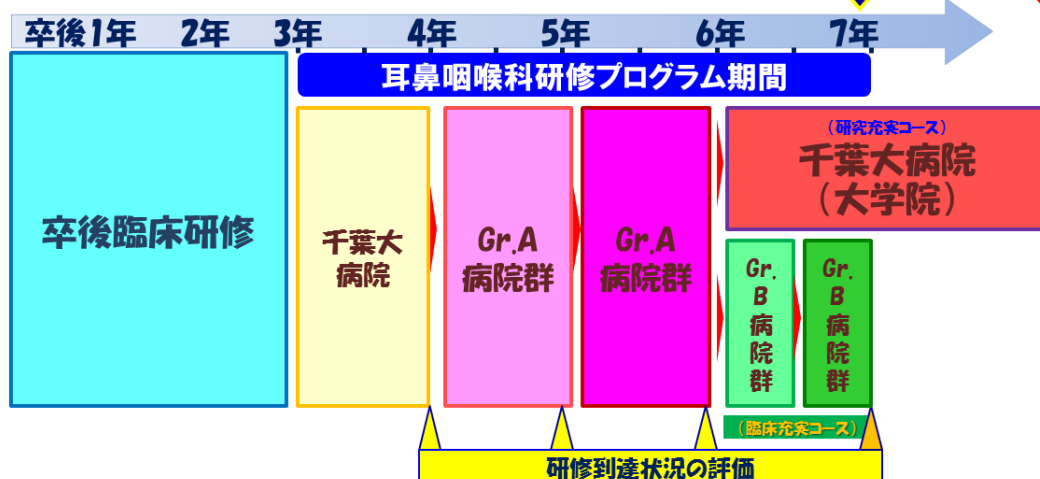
卒後1年 2年 3年 4年 5年 6年 7年

耳鼻咽喉科研修プログラム期間

卒後臨床研修

千葉大病院

Gr.A 病院群

Gr.A 病院群

(研究充実コース)
千葉大病院
(大学院)

Gr.B 病院群

Gr.B 病院群

(臨床充実コース)

研修到達状況の評価